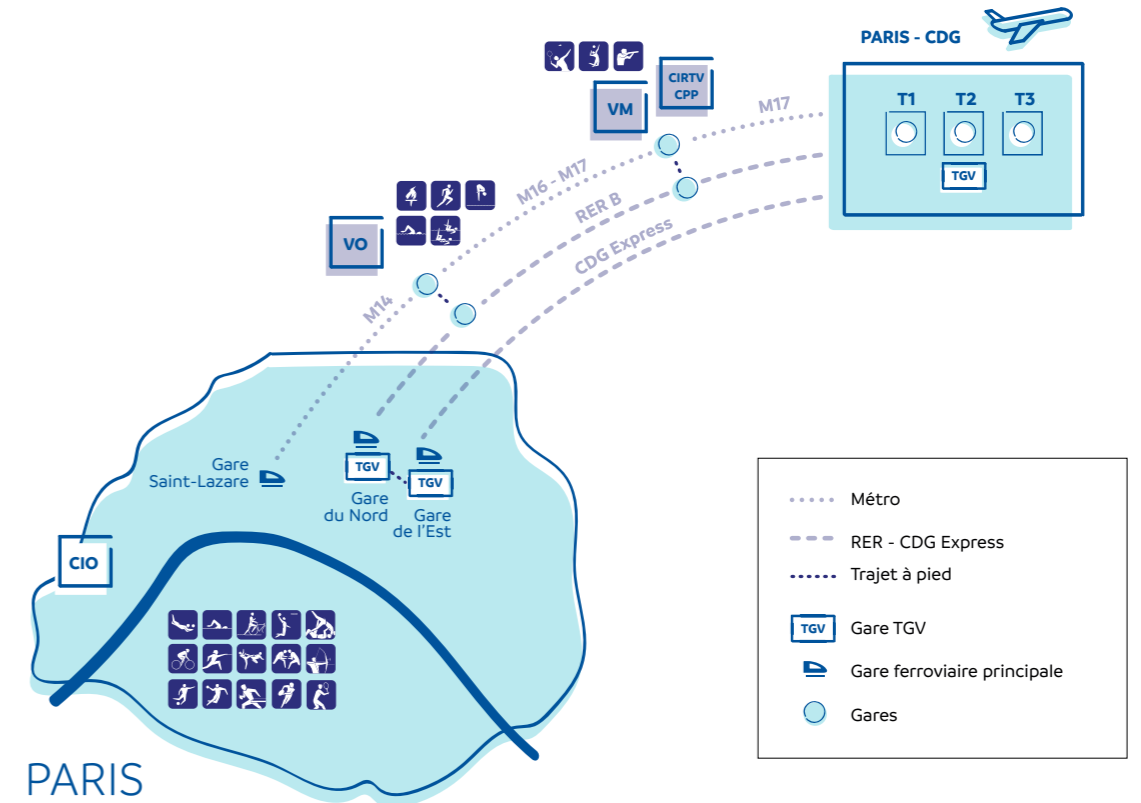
PARIS - CDG

T1
T2
T3
TGV

CIRTV
CPP

VM

M17

M16 - M17

RER B

CDG Express

VO

M14

Gare
Saint-Lazare

TGV
Gare
du Nord

TGV
Gare
de l'Est

CIO

PARIS

Métro
RER - CDG Express
Trajet à pied
TGV Gare TGV
Gare ferroviaire principale
Gares